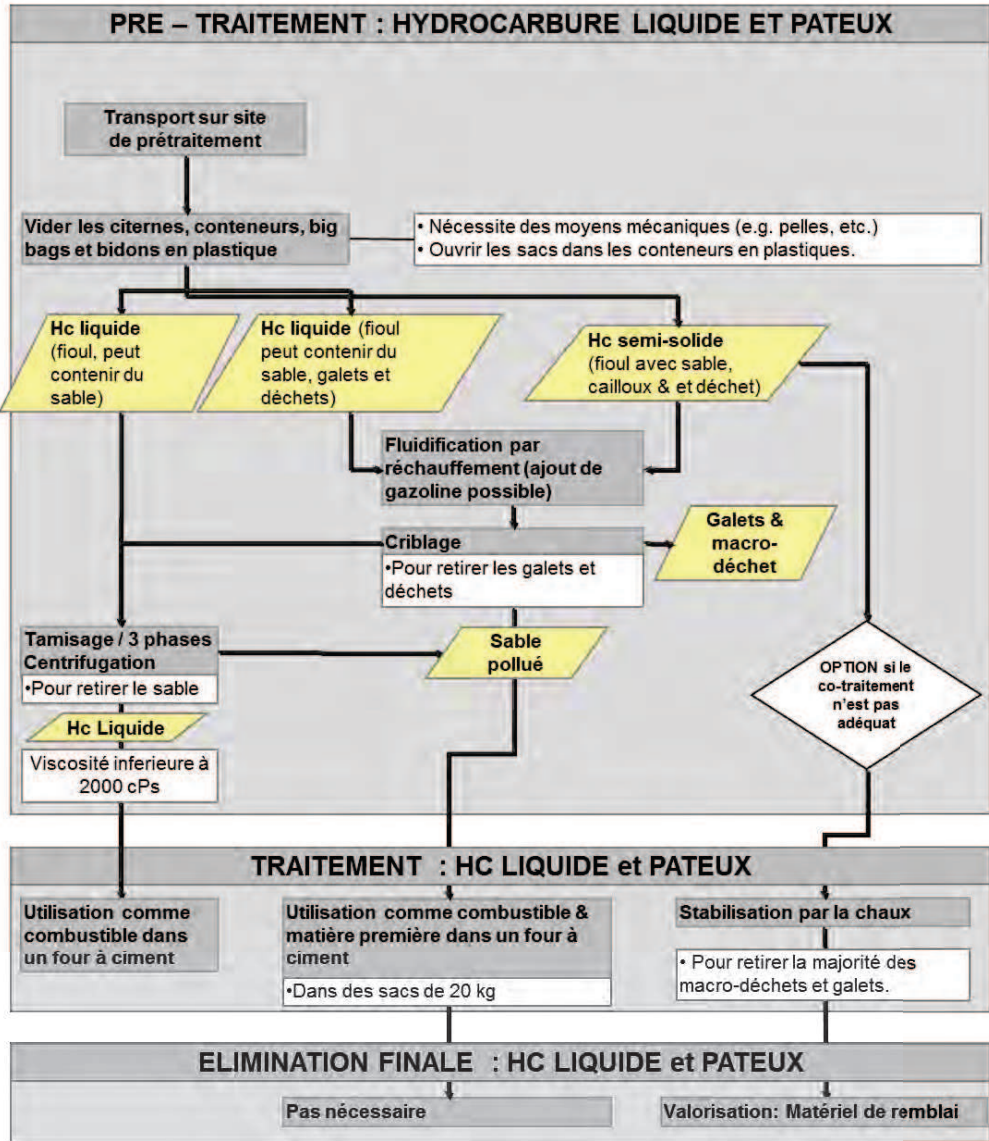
PRE – TRAITEMENT : HYDROCARBURE LIQUIDE ET PATEUX

Transport sur site de prétraitement

Vider les citernes, conteneurs, big bags et bidons en plastique

• Nécessite des moyens mécaniques (e.g. pelles, etc.)
• Ouvrir les sacs dans les conteneurs en plastiques.

Hc liquide (fioul, peut contenir du sable)

Hc liquide (fioul peut contenir du sable, galets et déchets)

Hc semi-solide (fioul avec sable, cailloux & et déchet)

Fluidification par réchauffement (ajout de gazoline possible)

Criblage
•Pour retirer les galets et déchets

Galets & macro-déchet

Tamisage / 3 phases Centrifugation
•Pour retirer le sable

Sable pollué

OPTION si le co-traitement n'est pas adéquat

Hc Liquide

Viscosité inferieure à 2000 cPs

TRAITEMENT : HC LIQUIDE et PATEUX

Utilisation comme combustible dans un four à ciment

Utilisation comme combustible & matière première dans un four à ciment
•Dans des sacs de 20 kg

Stabilisation par la chaux
• Pour retirer la majorité des macro-déchets et galets.

ELIMINATION FINALE : HC LIQUIDE et PATEUX

Pas nécessaire

Valorisation: Matériel de remblai